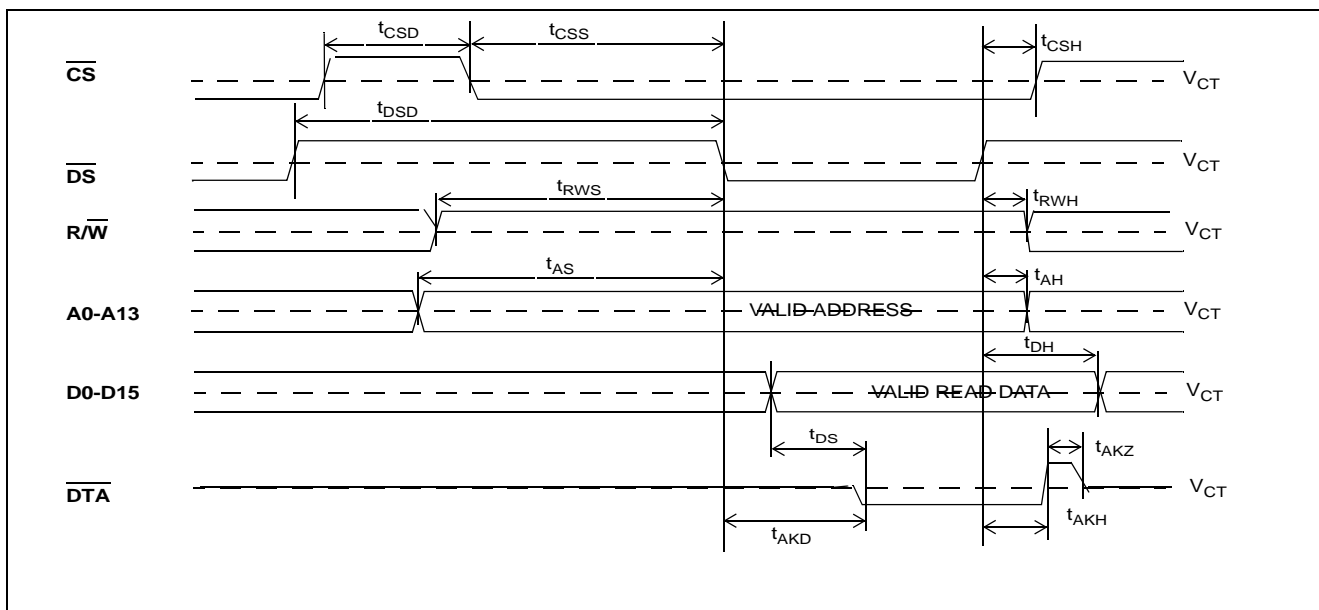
$t_{CSD}$ $t_{CSS}$ $t_{CSH}$

$\overline{CS}$ $V_{CT}$

$t_{DSD}$

$\overline{DS}$ $V_{CT}$

$t_{RWS}$ $t_{RWH}$

$R/\overline{W}$ $V_{CT}$

$t_{AS}$ $t_{AH}$

A0-A13 VALID ADDRESS $V_{CT}$

$t_{DH}$

D0-D15 VALID READ DATA $V_{CT}$

$t_{DS}$ $t_{AKZ}$

$\overline{DTA}$ $V_{CT}$

$t_{AKD}$ $t_{AKH}$